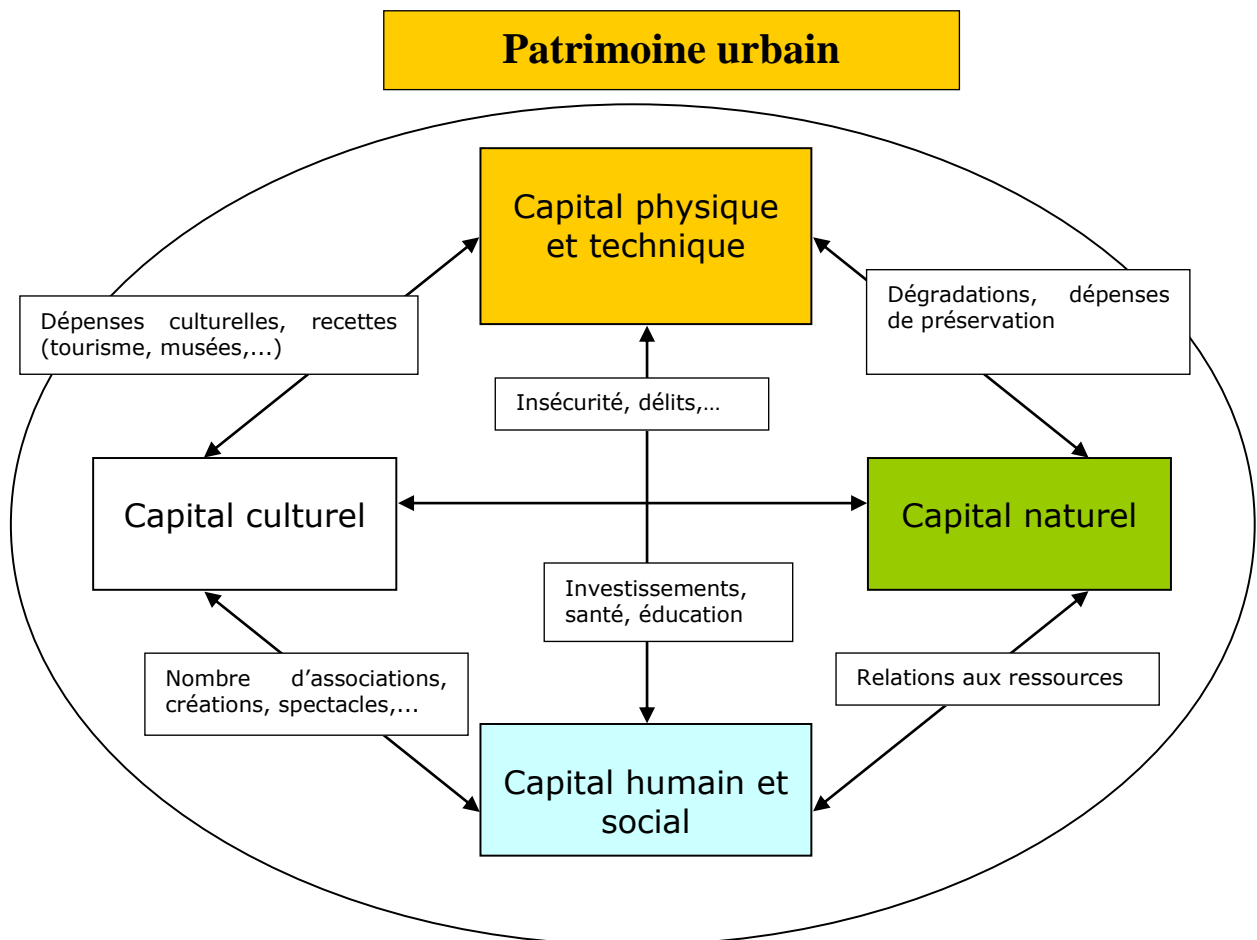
Patrimoine urbain

Capital physique et technique

Dépenses culturelles, recettes (tourisme, musées,...)

Dégradations, dépenses de préservation

Insécurité, délits,…

Capital culturel

Capital naturel

Investissements, santé, éducation

Nombre d’associations, créations, spectacles,...

Relations aux ressources

Capital humain et social